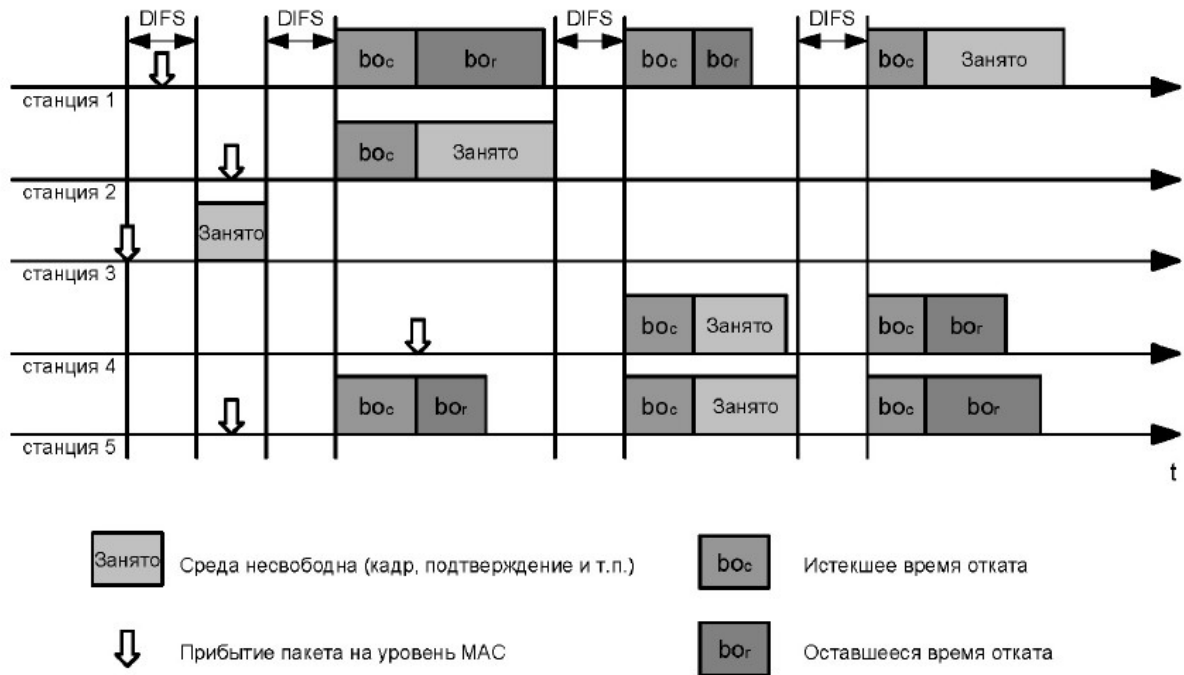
DIFS DIFS DIFS DIFS

$bo_c$ $bo_r$ $bo_c$ $bo_r$ $bo_c$ Занято

станция 1

$bo_c$ Занято

станция 2

Занято

станция 3

$bo_c$ Занято $bo_c$ $bo_r$

станция 4

$bo_c$ $bo_r$ $bo_c$ Занято $bo_c$ $bo_r$

станция 5

t

Занято Среда несвободна (кадр, подтверждение и т.п.)

$bo_c$ Истекшее время отката

Прибытие пакета на уровень МАС

$bo_r$ Оставшееся время отката